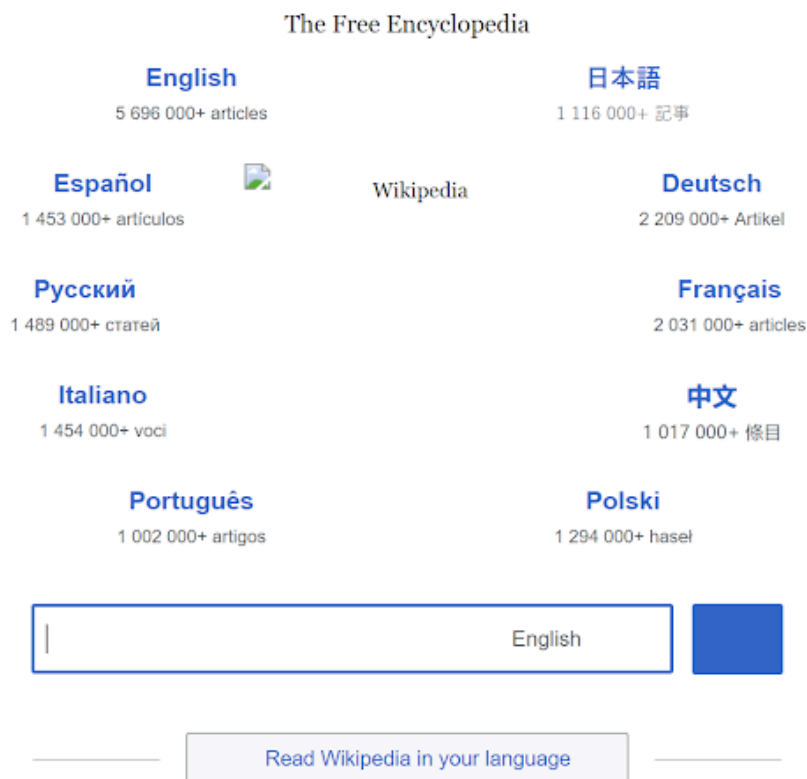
The Free Encyclopedia

English
5 696 000+ articles

日本語
1 116 000+ 記事

Español
1 453 000+ artículos

Wikipedia

Deutsch
2 209 000+ Artikel

Русский
1 489 000+ статей

Français
2 031 000+ articles

Italiano
1 454 000+ voci

中文
1 017 000+ 條目

Português
1 002 000+ artigos

Polski
1 294 000+ haseł

English

Read Wikipedia in your language